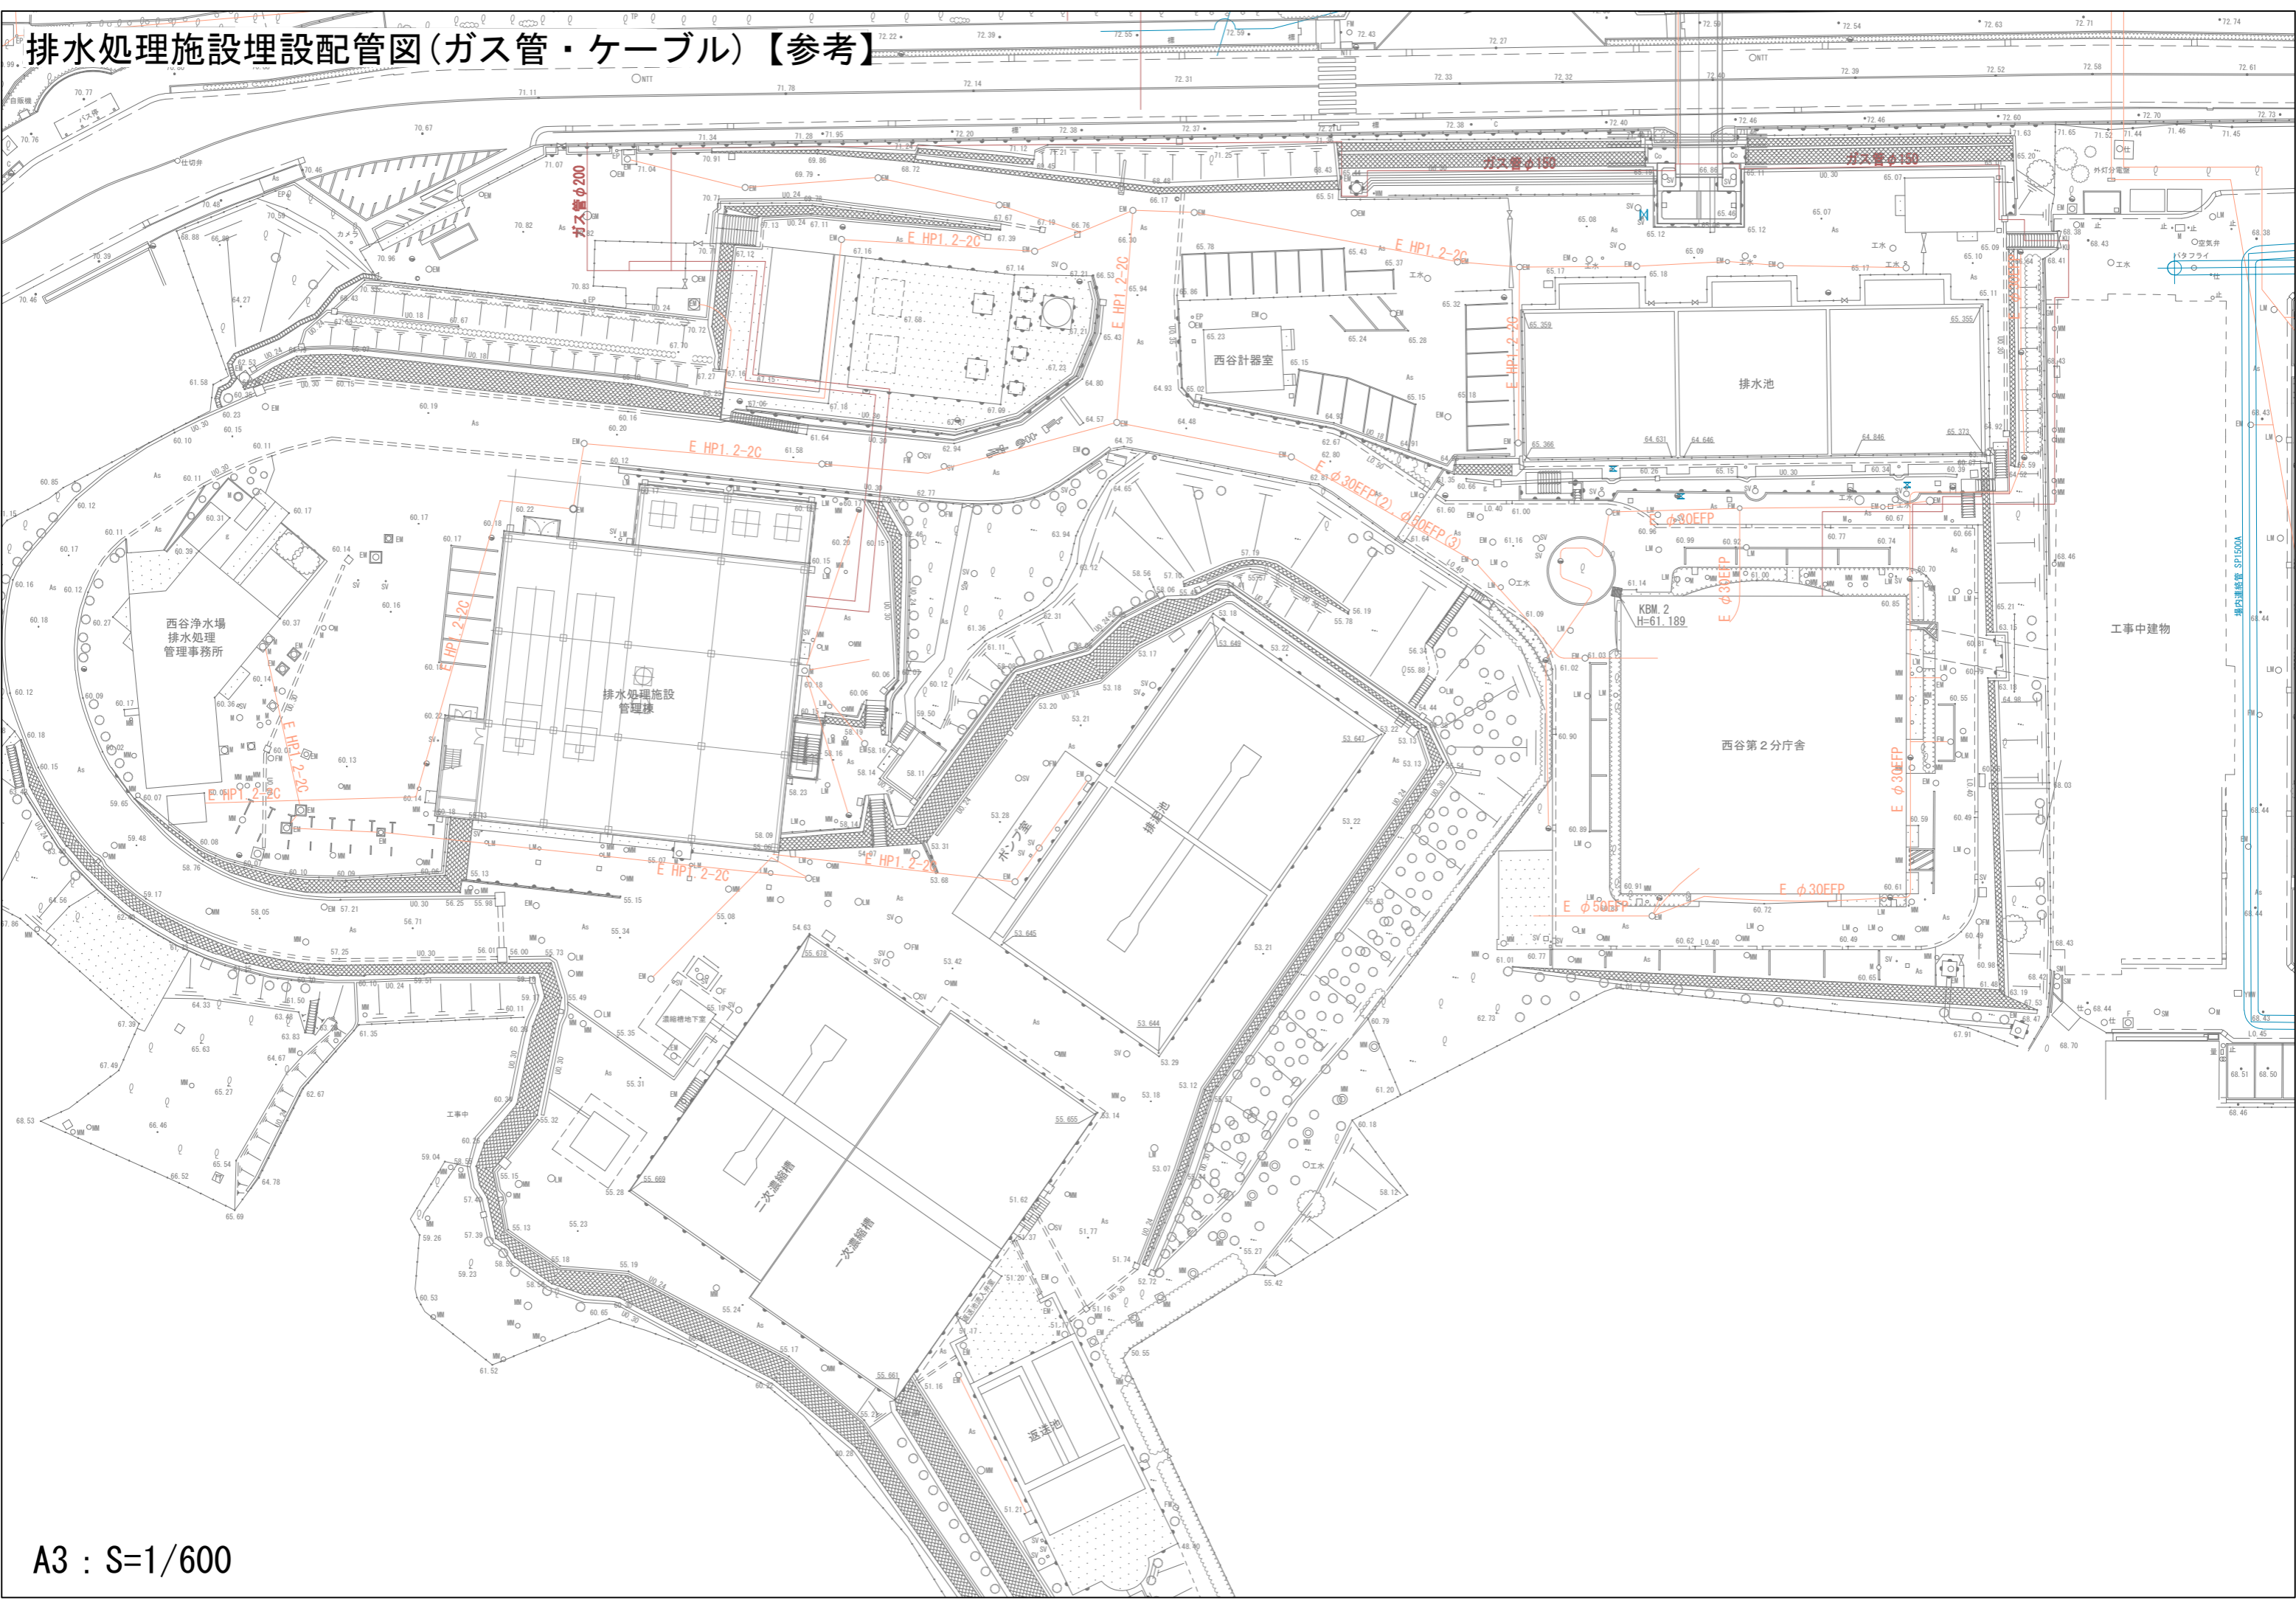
排水処理施設埋設配管図(ガス管・ケーブル)【参考】

ガス管φ200
ガス管φ150
ガス管φ150

E HP1.2-2C
E HP1.2-2C
E HP1.2-2C
E HP1.2-2C
E HP1.2-2C
E HP1.2-2C
E HP1.2-2C
E HP1.2-2C
E HP1.2-2C
E φ30EFP(2)、φ30EFP(3)
E φ30EFP
E φ30EFP
E φ30EFP
E φ30EFP
E φ50EFP

西谷計器室
排水池
西谷浄水場
排水処理
管理事務所
排水処理施設
管理棟
西谷第２分庁舎
工事中建物
KBM.2
H=61.189
ポンプ室
排泥池
二次濃縮槽
一次濃縮槽
返送池
濃縮槽地下室
工事中

A3 : S=1/600